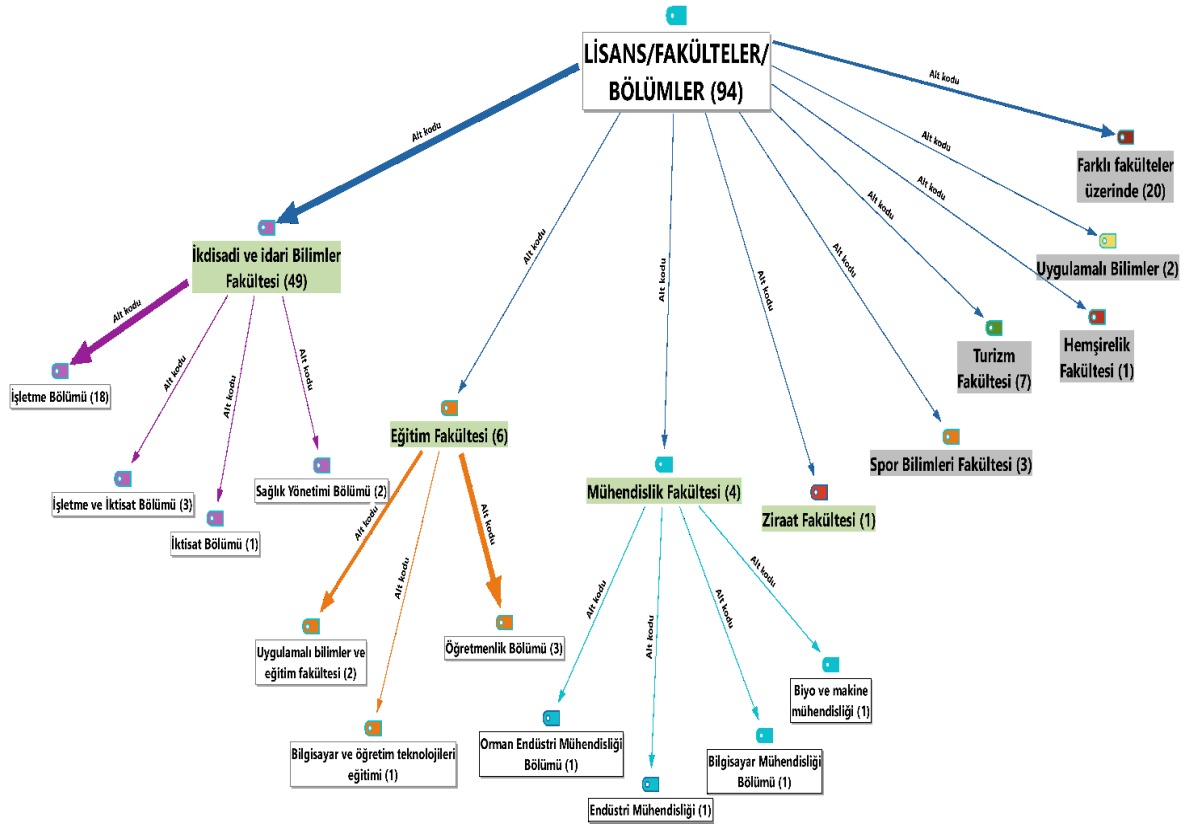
LİSANS/FAKÜLTELER/ BÖLÜMLER (94)

Alt kodu

Alt kodu

Farklı fakülteler üzerinde (20)

Alt kodu

Alt kodu

Uygulamalı Bilimler (2)

Alt kodu

Alt kodu

Alt kodu

Alt kodu

Alt kodu

İkdisadi ve idari Bilimler Fakültesi (49)

Turizm Fakültesi (7)

Hemşirelik Fakültesi (1)

Alt kodu

Alt kodu

Alt kodu

Alt kodu

İşletme Bölümü (18)

Eğitim Fakültesi (6)

Spor Bilimleri Fakültesi (3)

İşletme ve İktisat Bölümü (3)

Sağlık Yönetimi Bölümü (2)

Mühendislik Fakültesi (4)

Ziraat Fakültesi (1)

İktisat Bölümü (1)

Alt kodu

Alt kodu

Alt kodu

Alt kodu

Alt kodu

Alt kodu

Alt kodu

Uygulamalı bilimler ve eğitim fakültesi (2)

Öğretmenlik Bölümü (3)

Biyo ve makine mühendisliği (1)

Bilgisayar ve öğretim teknolojileri eğitimi (1)

Orman Endüstri Mühendisliği Bölümü (1)

Bilgisayar Mühendisliği Bölümü (1)

Endüstri Mühendisliği (1)